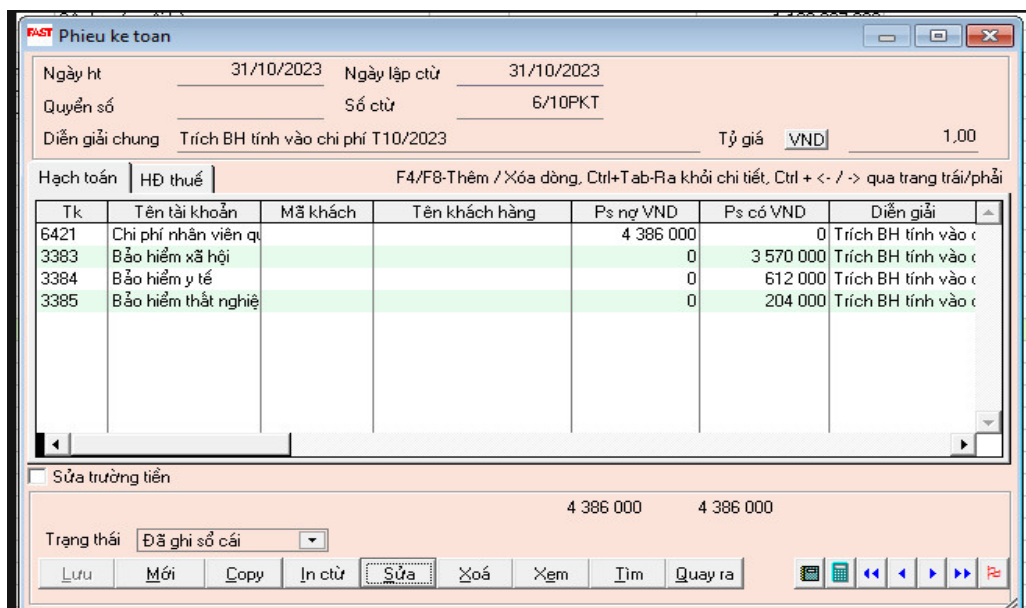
FAST Phieu ke toan

Ngày ht 31/10/2023 Ngày lập cừ 31/10/2023
Quyển số Số cừ 6/10PKT
Diễn giải chung Trích BH tính vào chi phí T10/2023 Tỷ giá VND 1,00

Hạch toán | HĐ thuế | F4/F8-Thêm / Xóa dòng, Ctrl+Tab-Ra khỏi chi tiết, Ctrl + <- / -> qua trang trái/phải

| Tk | Tên tài khoản | Mã khách | Tên khách hàng | Ps nợ VND | Ps có VND | Diễn giải |
|---|---|---|---|---|---|---|
| 6421 | Chi phí nhân viên qu | | | 4 386 000 | 0 | Trích BH tính vào c |
| 3383 | Bảo hiểm xã hội | | | 0 | 3 570 000 | Trích BH tính vào c |
| 3384 | Bảo hiểm y tế | | | 0 | 612 000 | Trích BH tính vào c |
| 3385 | Bảo hiểm thất nghiệ | | | 0 | 204 000 | Trích BH tính vào c |

Sửa trường tiền

4 386 000 4 386 000

Trạng thái Đã ghi sổ cái

Lưu | Mới | Copy | In cừ | Sửa | Xoá | Xem | Tìm | Quay ra